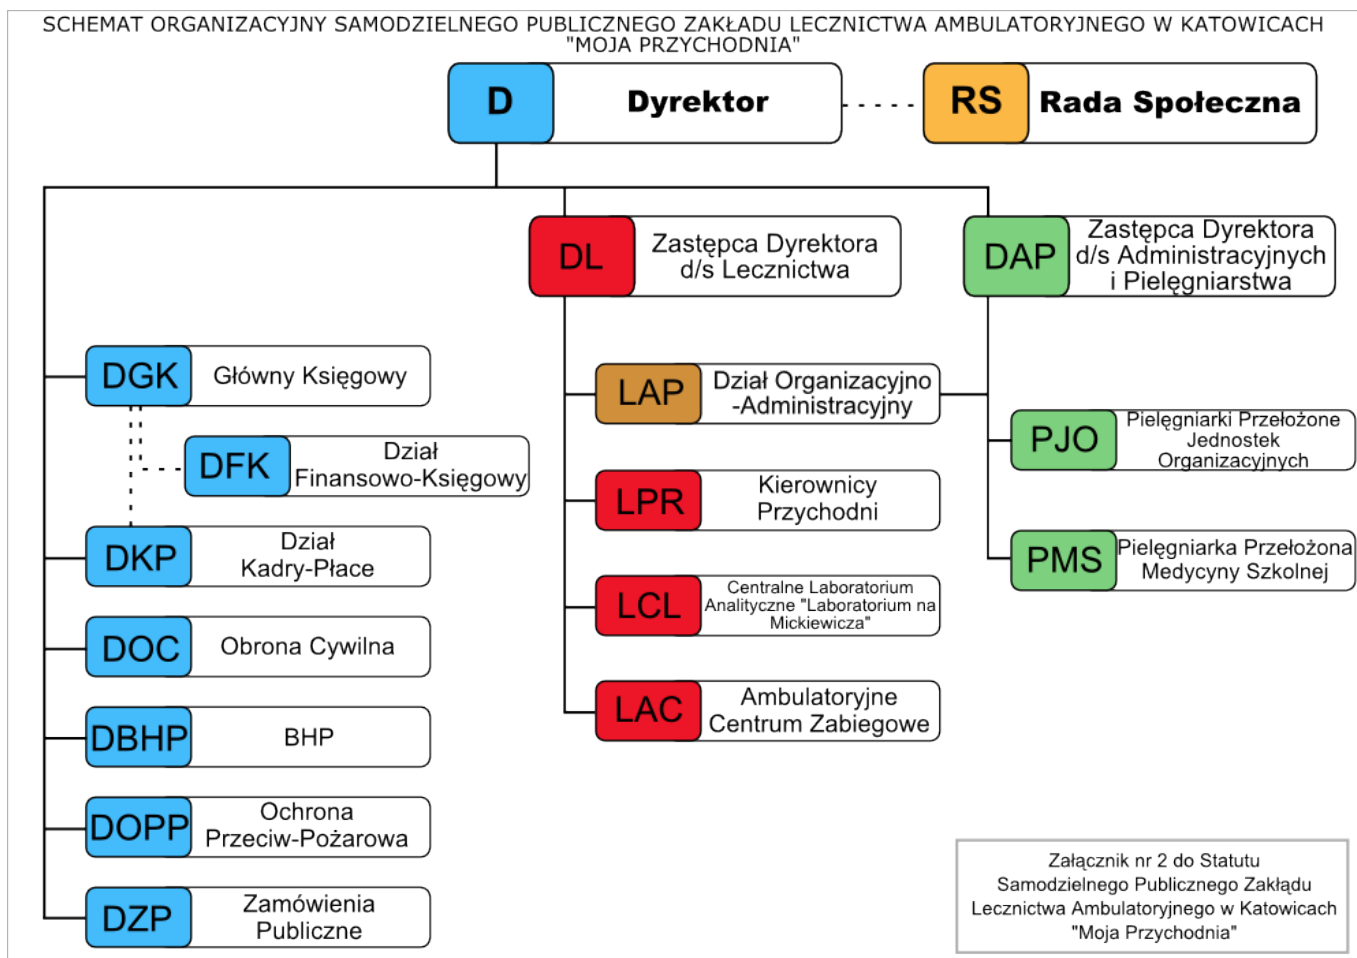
SCHEMAT ORGANIZACYJNY SAMODZIELNEGO PUBLICZNEGO ZAKŁADU LECZNICTWA AMBULATORYJNEGO W KATOWICACH "MOJA PRZYCHODNIA"

D Dyrektor

RS Rada Społeczna

DL Zastępca Dyrektora d/s Lecznictwa

DAP Zastępca Dyrektora d/s Administracyjnych i Pielęgniarstwa

DGK Główny Księgowy

DFK Dział Finansowo-Księgowy

DKP Dział Kadry-Płace

DOC Obrona Cywilna

DBHP BHP

DOPP Ochrona Przeciw-Pożarowa

DZP Zamówienia Publiczne

LAP Dział Organizacyjno -Administracyjny

LPR Kierownicy Przychodni

LCL Centralne Laboratorium Analityczne "Laboratorium na Mickiewicza"

LAC Ambulatoryjne Centrum Zabiegowe

PJO Pielęgniarki Przełożone Jednostek Organizacyjnych

PMS Pielęgniarka Przełożona Medycyny Szkolnej

Załącznik nr 2 do Statutu Samodzielnego Publicznego Zakładu Lecznictwa Ambulatoryjnego w Katowicach "Moja Przychodnia"